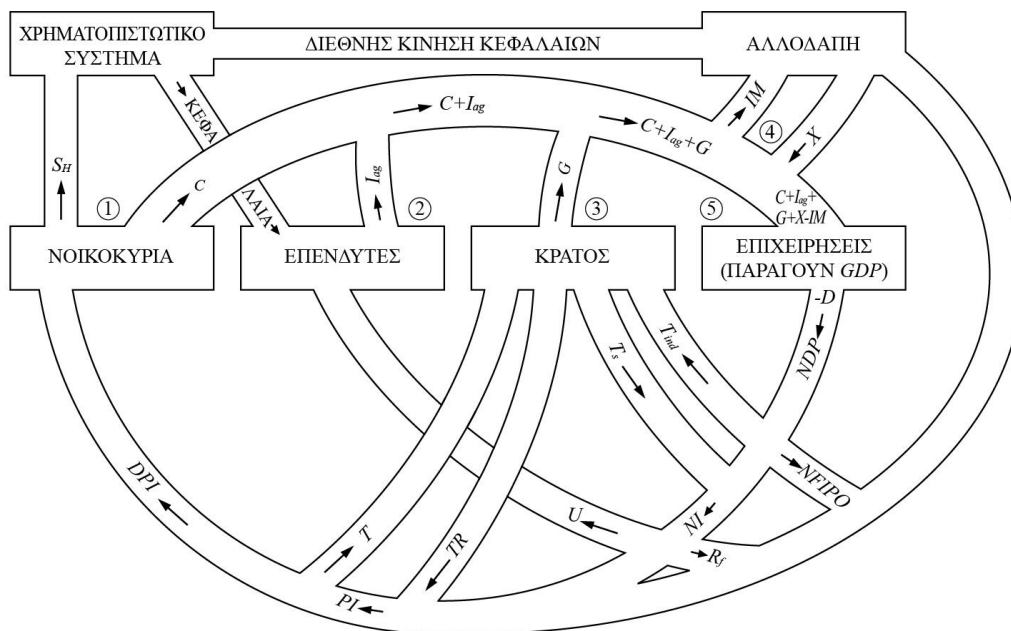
ΧΡΗΜΑΤΟΠΙΣΤΩΤΙΚΟ ΣΥΣΤΗΜΑ

ΔΙΕΘΝΗΣ ΚΙΝΗΣΗ ΚΕΦΑΛΑΙΩΝ

ΑΛΛΟΔΑΠΗ

ΚΕΦΑΛΑΙΑ

$C+I_{ag}$

$C+I_{ag}+G$

$IM$

④

$X$

$S_H$

①

$C$

$I_{ag}$

②

$G$

③

⑤

$C+I_{ag}+$
$G+X\text{-}IM$

ΝΟΙΚΟΚΥΡΙΑ

ΕΠΕΝΔΥΤΕΣ

ΚΡΑΤΟΣ

ΕΠΙΧΕΙΡΗΣΕΙΣ (ΠΑΡΑΓΟΥΝ $GDP$)

$-D$

$NDP$

$T_{ind}$

$T_s$

$DPI$

$NFIPO$

$NI$

$U$

$T$

$TR$

$R_f$

$PI$